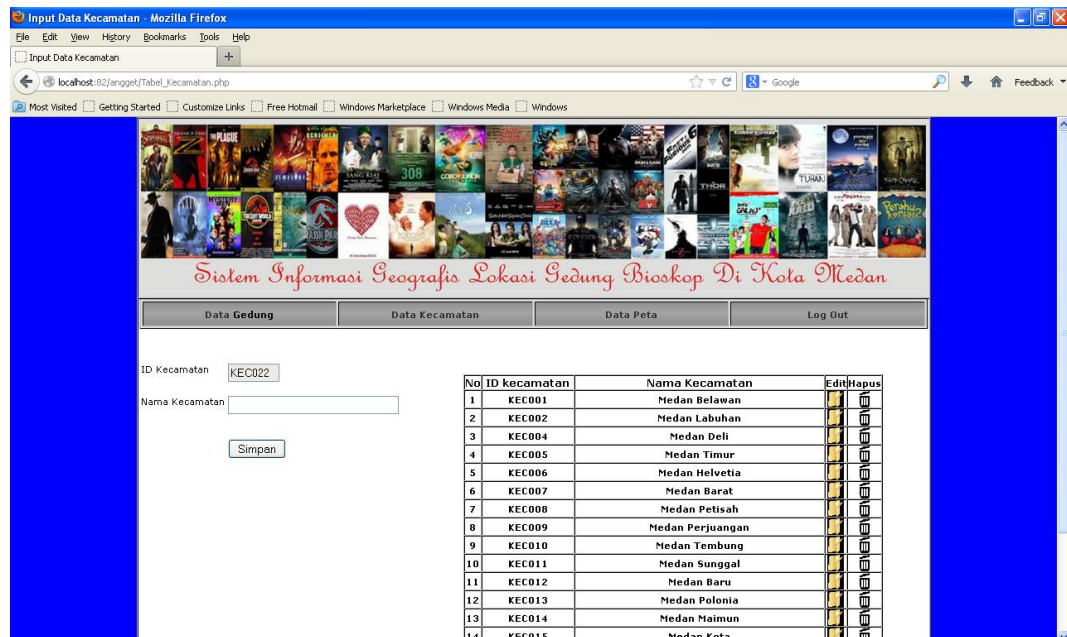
Input Data Kecamatan - Mozilla Firefox

File Edit View History Bookmarks Tools Help

Input Data Kecamatan

localhost:82/angget/Tabel_Kecamatan.php

Google

Feedback

Most Visited Getting Started Customize Links Free Hotmail Windows Marketplace Windows Media Windows

Sistem Informasi Geografis Lokasi Gedung Bioskop Di Kota Medan

Data Gedung Data Kecamatan Data Peta Log Out

ID Kecamatan KEC022

Nama Kecamatan

Simpan

| No | ID kecamatan | Nama Kecamatan | Edit | Hapus |
|---|---|---|---|---|
| 1 | KEC001 | Medan Belawan | | |
| 2 | KEC002 | Medan Labuhan | | |
| 3 | KEC004 | Medan Deli | | |
| 4 | KEC005 | Medan Timur | | |
| 5 | KEC006 | Medan Helvetia | | |
| 6 | KEC007 | Medan Barat | | |
| 7 | KEC008 | Medan Petisah | | |
| 8 | KEC009 | Medan Perjuangan | | |
| 9 | KEC010 | Medan Tembung | | |
| 10 | KEC011 | Medan Sunggal | | |
| 11 | KEC012 | Medan Baru | | |
| 12 | KEC013 | Medan Polonia | | |
| 13 | KEC014 | Medan Maimun | | |
| 14 | KEC015 | Medan Kota | | |